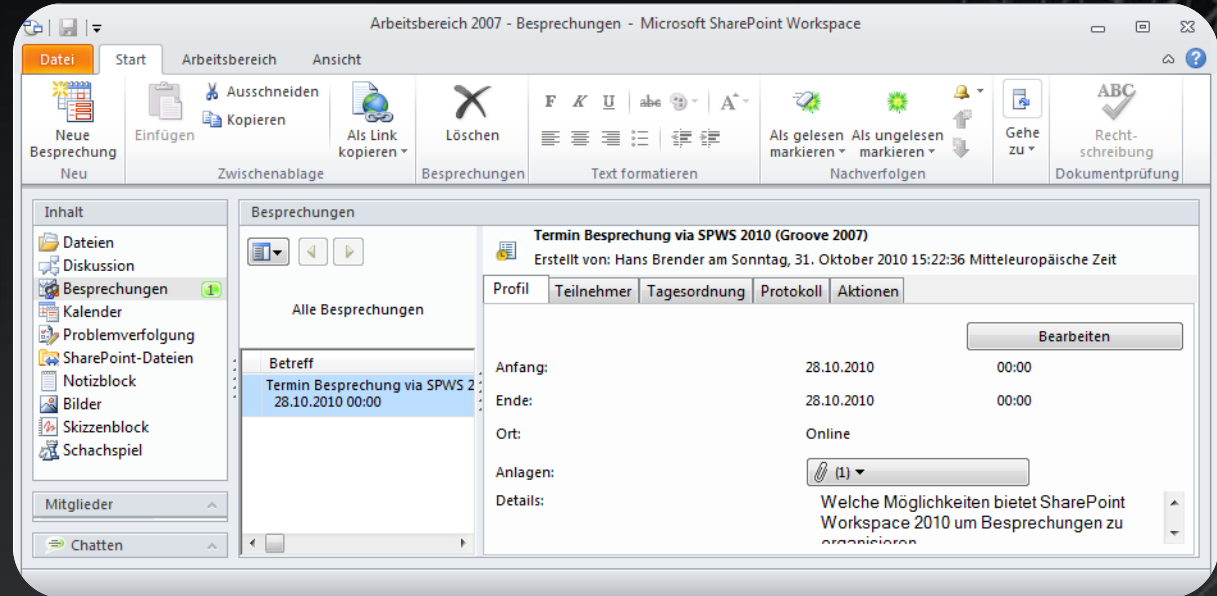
Arbeitsbereich 2007 - Besprechungen - Microsoft SharePoint Workspace

Datei | Start | Arbeitsbereich | Ansicht

Neue Besprechung
Neu

Einfügen
Ausschneiden
Kopieren
Als Link kopieren
Zwischenablage

Löschen
Besprechungen

F K U abc A
Text formatieren

Als gelesen markieren
Als ungelesen markieren
Nachverfolgen

Gehe zu

Rechtschreibung
ABC
Dokumentprüfung

Inhalt
Dateien
Diskussion
Besprechungen 1
Kalender
Problemverfolgung
SharePoint-Dateien
Notizblock
Bilder
Skizzenblock
Schachspiel

Mitglieder

Chatten

Besprechungen

Alle Besprechungen

Betreff
Termin Besprechung via SPWS 2
28.10.2010 00:00

Termin Besprechung via SPWS 2010 (Groove 2007)
Erstellt von: Hans Brender am Sonntag, 31. Oktober 2010 15:22:36 Mitteleuropäische Zeit

Profil | Teilnehmer | Tagesordnung | Protokoll | Aktionen

Bearbeiten

| | | |
|---|---|---|
| Anfang: | 28.10.2010 | 00:00 |
| Ende: | 28.10.2010 | 00:00 |
| Ort: | Online | |
| Anlagen: | (1) | |

Details:
Welche Möglichkeiten bietet SharePoint Workspace 2010 um Besprechungen zu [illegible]